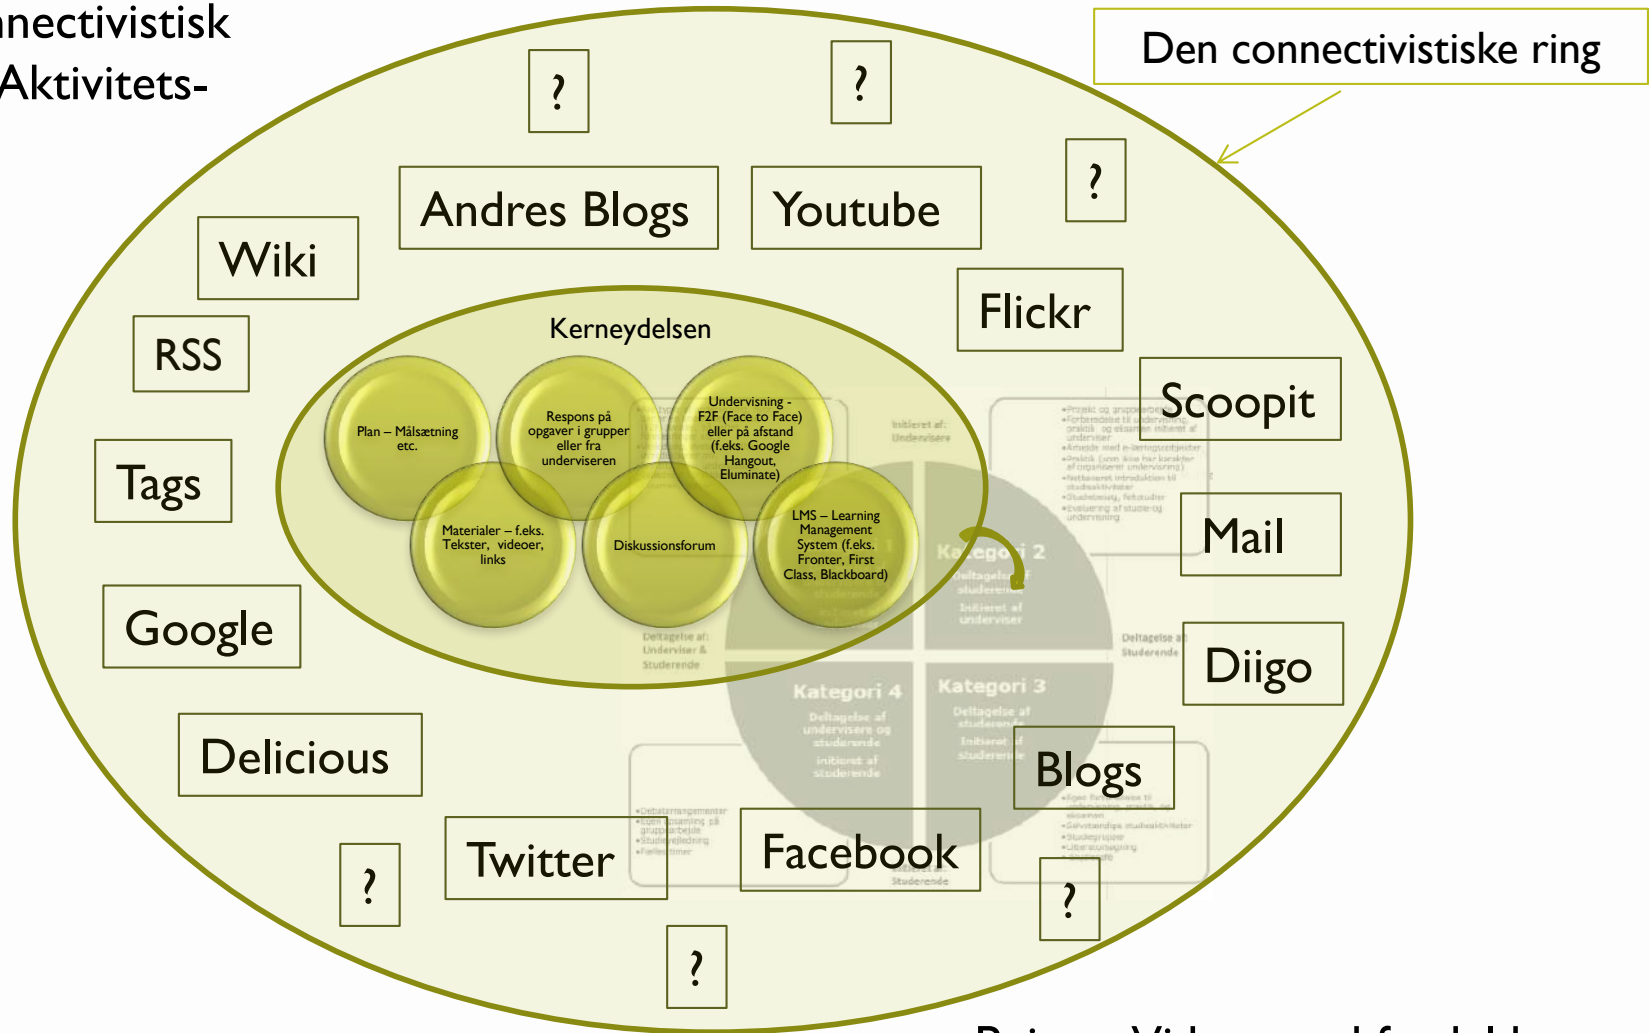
nectivistisk
Aktivitets-

Den connectivistiske ring

?

?

?

Andres Blogs

Youtube

Wiki

Flickr

RSS

Kerneydelsen

Scoopit

Plan – Målsætning etc.

Respons på opgaver i grupper eller fra underviseren

Undervisning - F2F (Face to Face) eller på afstand (f.eks. Google Hangout, Eluminate)

Initieret af: Undervisere

Tags

Materialer – f.eks. Tekster, videoer, links

Diskussionsforum

LMS – Learning Management System (f.eks. Fronter, First Class, Blackboard)

Mail

Kategori 2

Deltagelse af studerende

Initieret af underviser

Google

Deltagelse af: Underviser & Studerende

Deltagelse af Studerende

Diigo

Kategori 4

Deltagelse af undervisere og studerende

Initieret af studerende

Kategori 3

Deltagelse af studerende

Initieret af studerende

Delicious

Blogs

Twitter

Facebook

Studerende

?

?

?